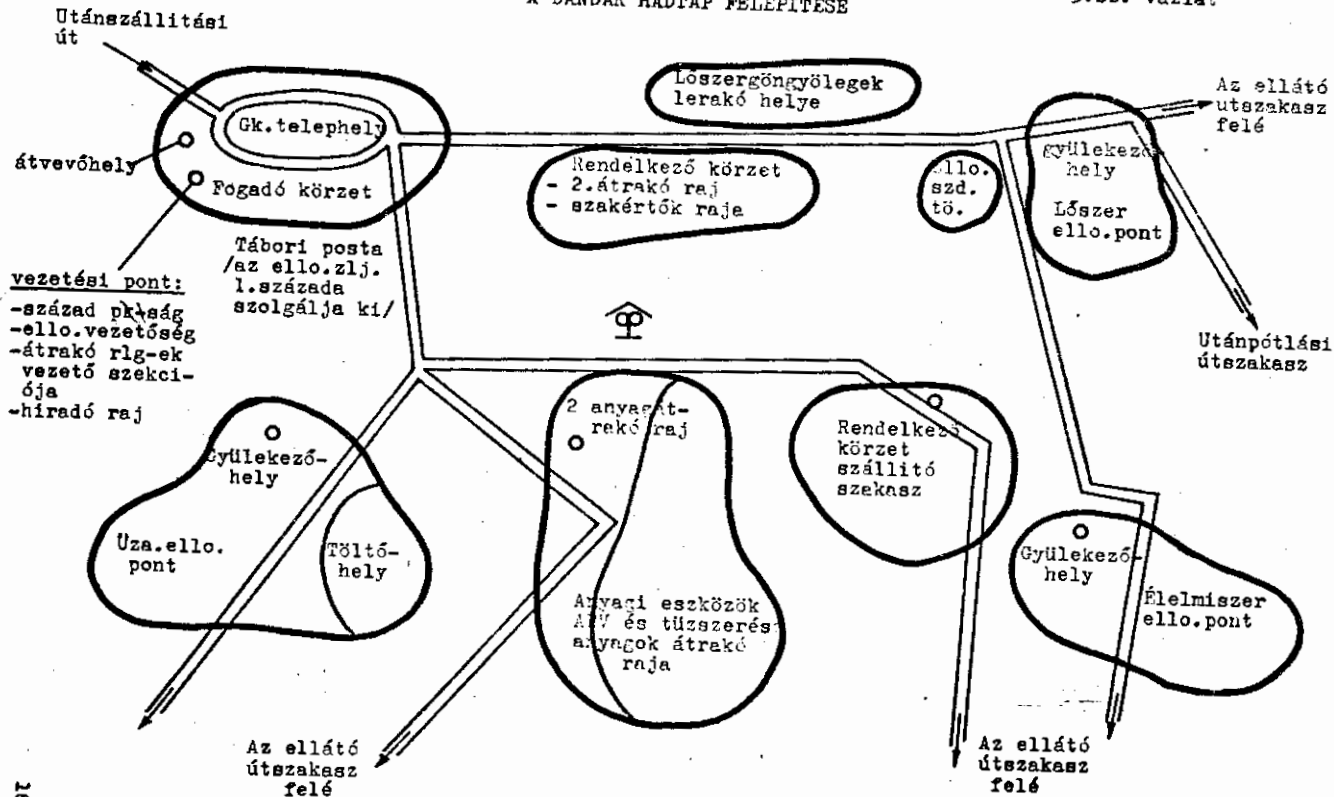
A DANDÁR HADTÁP FELÉPÍTÉSE

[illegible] vázlat

Utánszállítási út

Gk.telephely

átvevőhely

Fogadó körzet

Lőszergöngyölegek lerakó helye

Rendelkező körzet
- 2.átrakó raj
- szakértők raje

ello. szd. tö.

Az ellátó utszakasz felé

gyülekező hely

Lőszer ello.pont

Tábori posta /az ello.zlj. 1.százada szolgálja ki/

vezetési pont:
-század pk-ság
-ello.vezetőség
-átrakó rlg-ek vezető szekciója
-hiradó raj

Utánpótlási útszakasz

Gyülekező-hely

Uza.ello. pont

Töltő-hely

2 anyagátrakó raj

Anyagi eszközök A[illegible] és tüzszerész anyagok átrakó raja

Rendelkező körzet szállitó szakasz

Gyülekező-hely

Élelmiszer ello.pont

Az ellátó útszakasz felé

Az ellátó útszakasz felé

10